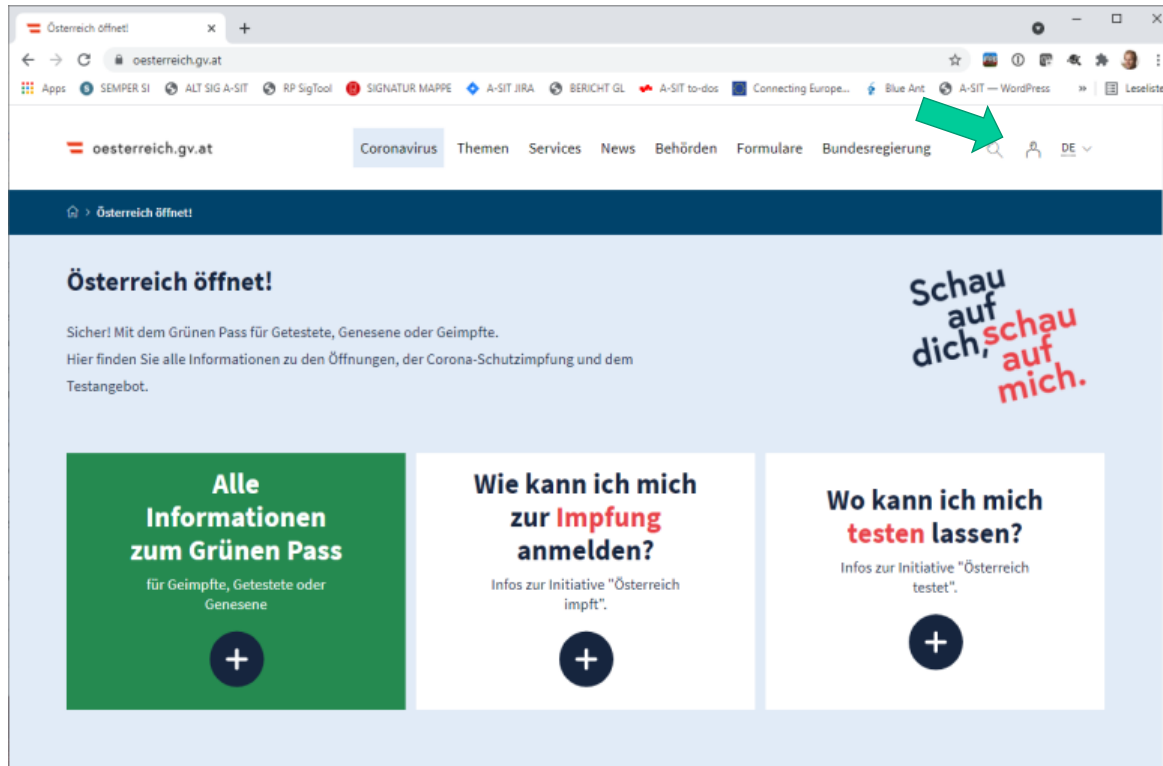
Österreich öffnet! × +

oesterreich.gv.at

Apps SEMPER SI ALT SIG A-SIT RP SigTool SIGNATUR MAPPE A-SIT JIRA BERICHT GL A-SIT to-dos Connecting Europe... Blue Ant A-SIT — WordPress » Leseliste

oesterreich.gv.at Coronavirus Themen Services News Behörden Formulare Bundesregierung DE

Österreich öffnet!

Österreich öffnet!

Sicher! Mit dem Grünen Pass für Getestete, Genesene oder Geimpfte.
Hier finden Sie alle Informationen zu den Öffnungen, der Corona-Schutzimpfung und dem Testangebot.

Schau auf dich, schau auf mich.

Alle Informationen zum Grünen Pass
für Geimpfte, Getestete oder Genesene
+

Wie kann ich mich zur Impfung anmelden?
Infos zur Initiative "Österreich impft".
+

Wo kann ich mich testen lassen?
Infos zur Initiative "Österreich testet".
+